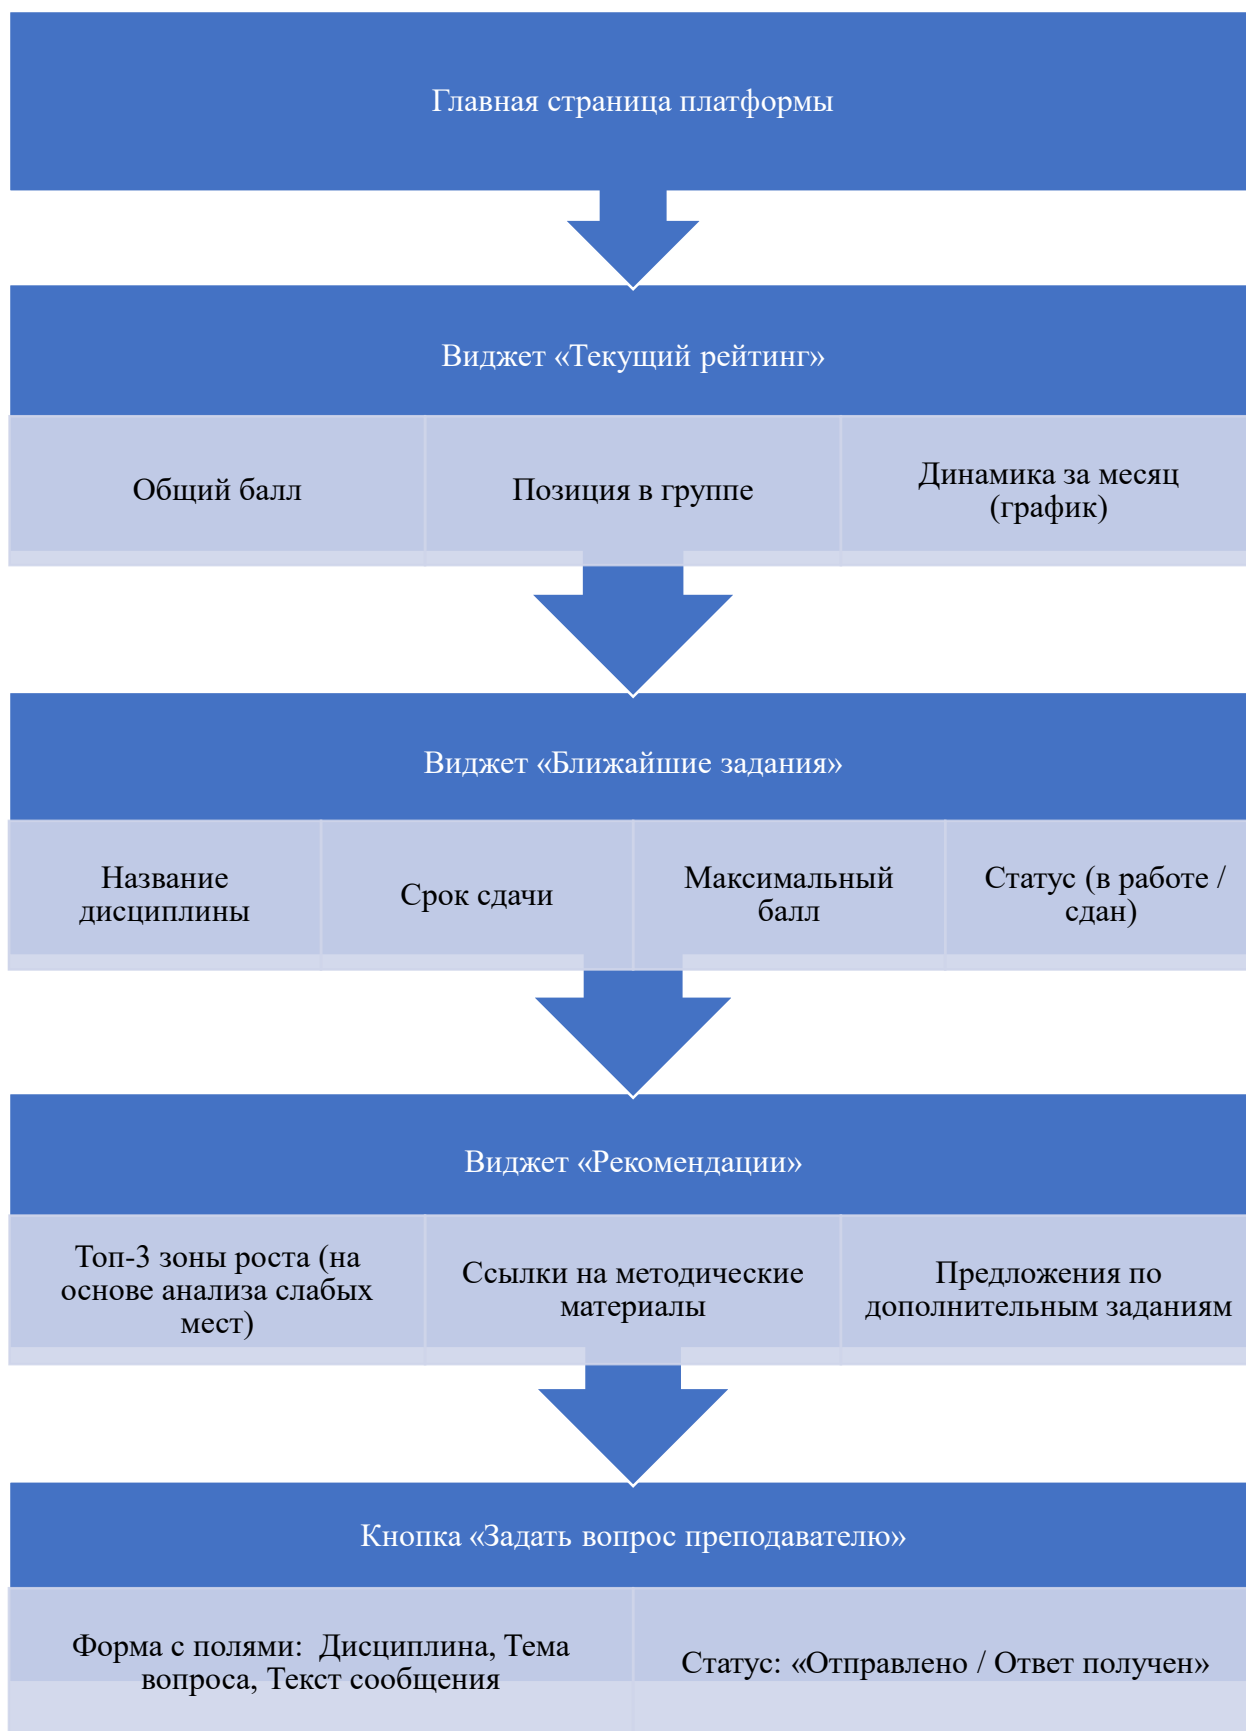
Главная страница платформы

Виджет «Текущий рейтинг»

Общий балл

Позиция в группе

Динамика за месяц (график)

Виджет «Ближайшие задания»

Название дисциплины

Срок сдачи

Максимальный балл

Статус (в работе / сдан)

Виджет «Рекомендации»

Топ-3 зоны роста (на основе анализа слабых мест)

Ссылки на методические материалы

Предложения по дополнительным заданиям

Кнопка «Задать вопрос преподавателю»

Форма с полями: Дисциплина, Тема вопроса, Текст сообщения

Статус: «Отправлено / Ответ получен»